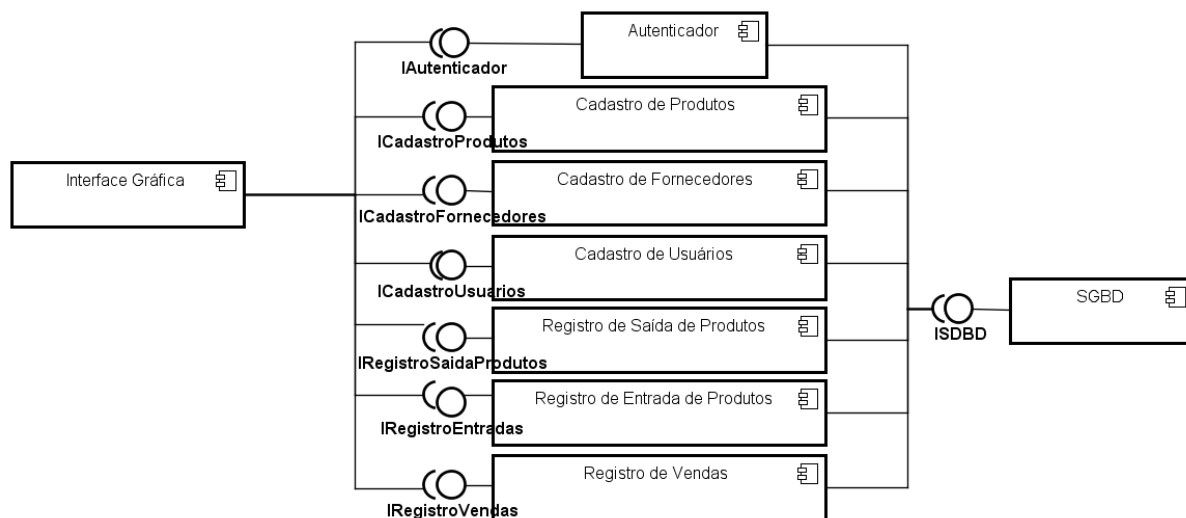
Autenticador

IAutenticador

Cadastro de Produtos

ICadastroProdutos

Interface Gráfica

Cadastro de Fornecedores

ICadastroFornecedores

Cadastro de Usuários

ICadastroUsuarios

SGBD

ISDBD

Registro de Saída de Produtos

IRegistroSaidaProdutos

Registro de Entrada de Produtos

IRegistroEntradas

Registro de Vendas

IRegistroVendas